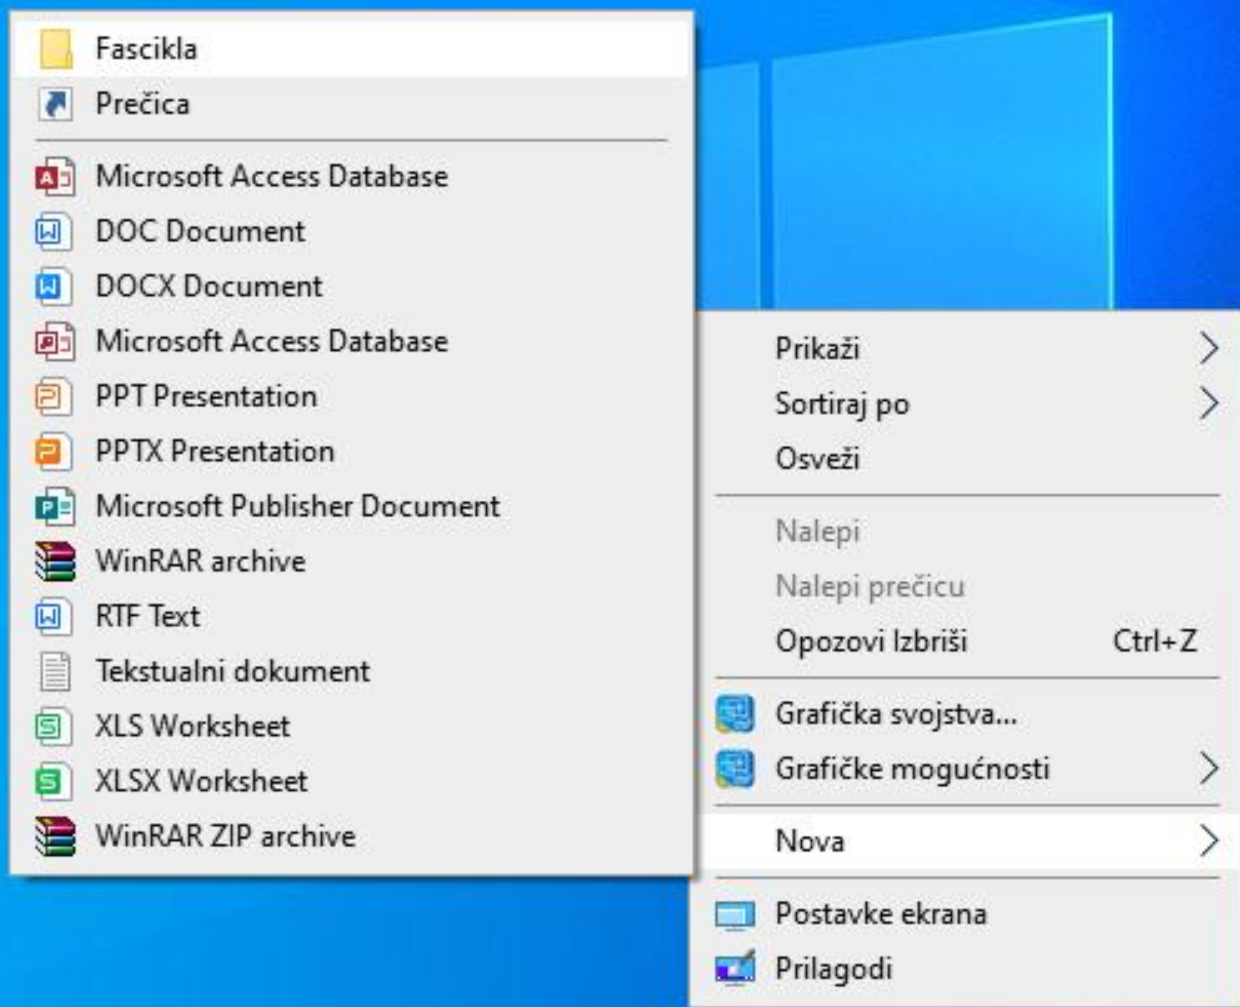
Fascikla
Prečica
Microsoft Access Database
DOC Document
DOCX Document
Microsoft Access Database
PPT Presentation
PPTX Presentation
Microsoft Publisher Document
WinRAR archive
RTF Text
Tekstualni dokument
XLS Worksheet
XLSX Worksheet
WinRAR ZIP archive

Prikaži
Sortiraj po
Osveži
Nalepi
Nalepi prečicu
Opozovi Izbriši Ctrl+Z
Grafička svojstva...
Grafičke mogućnosti
Nova
Postavke ekrana
Prilagodi